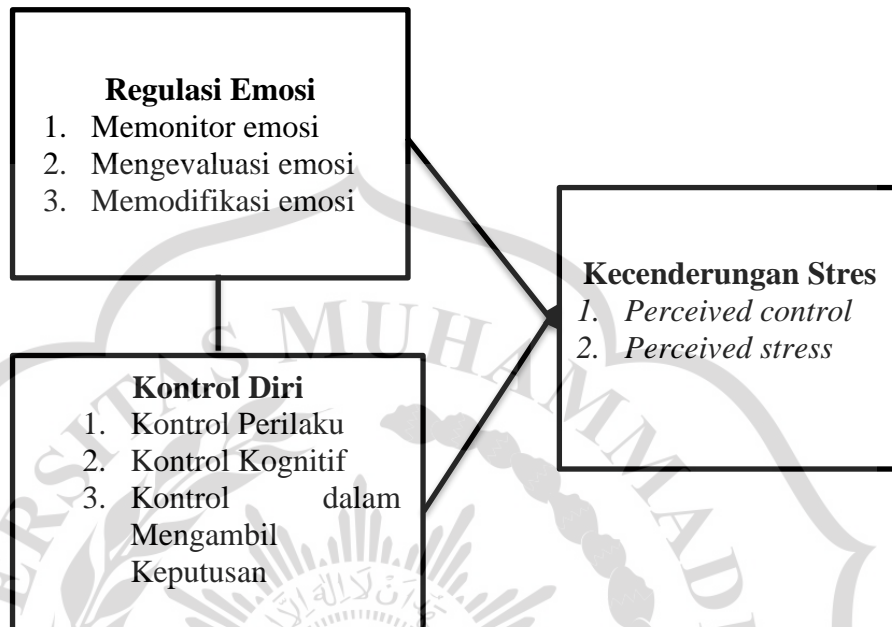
**Regulasi Emosi**
1. Memonitor emosi
2. Mengevaluasi emosi
3. Memodifikasi emosi

**Kecenderungan Stres**
1. *Perceived control*
2. *Perceived stress*

**Kontrol Diri**
1. Kontrol Perilaku
2. Kontrol Kognitif
3. Kontrol dalam Mengambil Keputusan

S MUHAMMAD